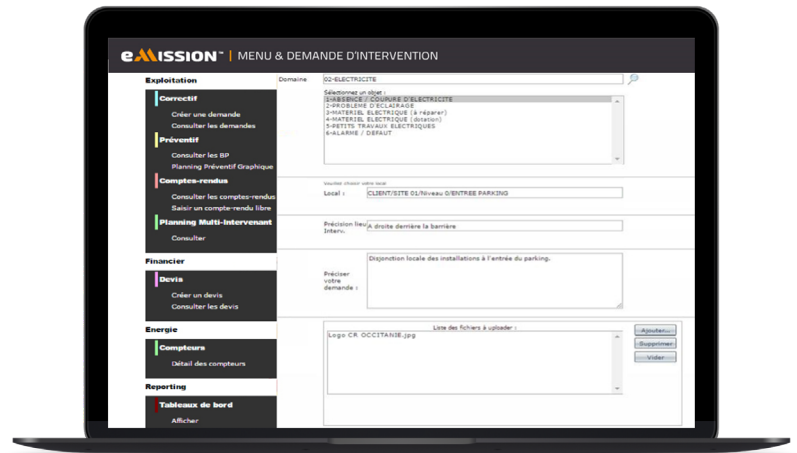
eMISSION™ | MENU & DEMANDE D'INTERVENTION

Exploitation

Correctif
Créer une demande
Consulter les demandes

Préventif
Consulter les BP
Planning Préventif Graphique

Comptes-rendus
Consulter les comptes-rendus
Saisir un compte-rendu libre

Planning Multi-Intervenant
Consulter

Financier

Devis
Créer un devis
Consulter les devis

Energie

Compteurs
Détail des compteurs

Reporting

Tableaux de bord
Afficher

Domaine 02-ELECTRICITE

Sélectionnez un objet :
1-ABSENCE / COUPURE D'ELECTRICITE
2-PROBLEME D'ECLAIRAGE
3-MATERIEL ELECTRIQUE (à réparer)
4-MATERIEL ELECTRIQUE (dotation)
5-PETITS TRAVAUX ELECTRIQUES
6-ALARME / DEFAUT

Veuillez choisir votre local
Local : CLIENT/SITE 01/Niveau 0/ENTREE PARKING

Précision lieu Interv. A droite derrière la barrière

Préciser votre demande : Disjonction locale des installations à l'entrée du parking.

Liste des fichiers à uploader :
Logo CR OCCITANIE.jpg

Ajouter
Supprimer
Vider